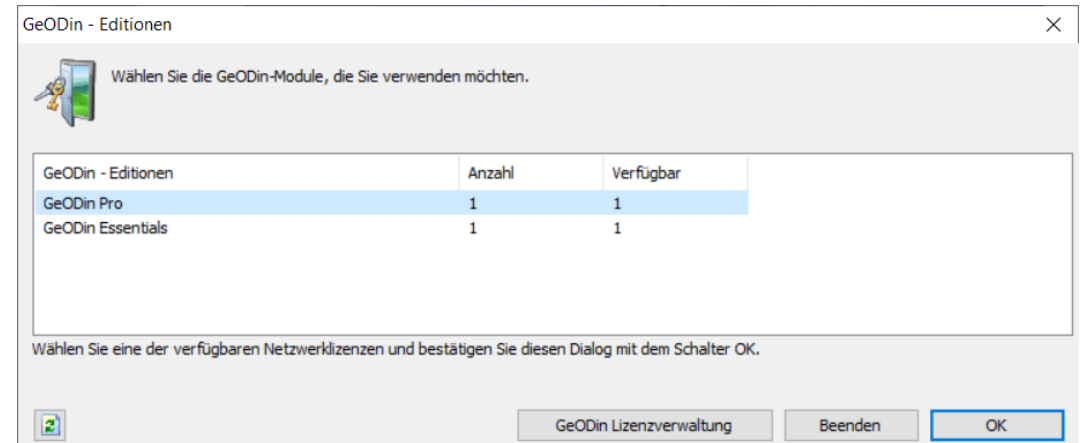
GeODin - Editionen

X

Wählen Sie die GeODin-Module, die Sie verwenden möchten.

| GeODin - Editionen | Anzahl | Verfügbar |
|---|---|---|
| GeODin Pro | 1 | 1 |
| GeODin Essentials | 1 | 1 |

Wählen Sie eine der verfügbaren Netzwerklizenzen und bestätigen Sie diesen Dialog mit dem Schalter OK.

GeODin Lizenzverwaltung

Beenden

OK